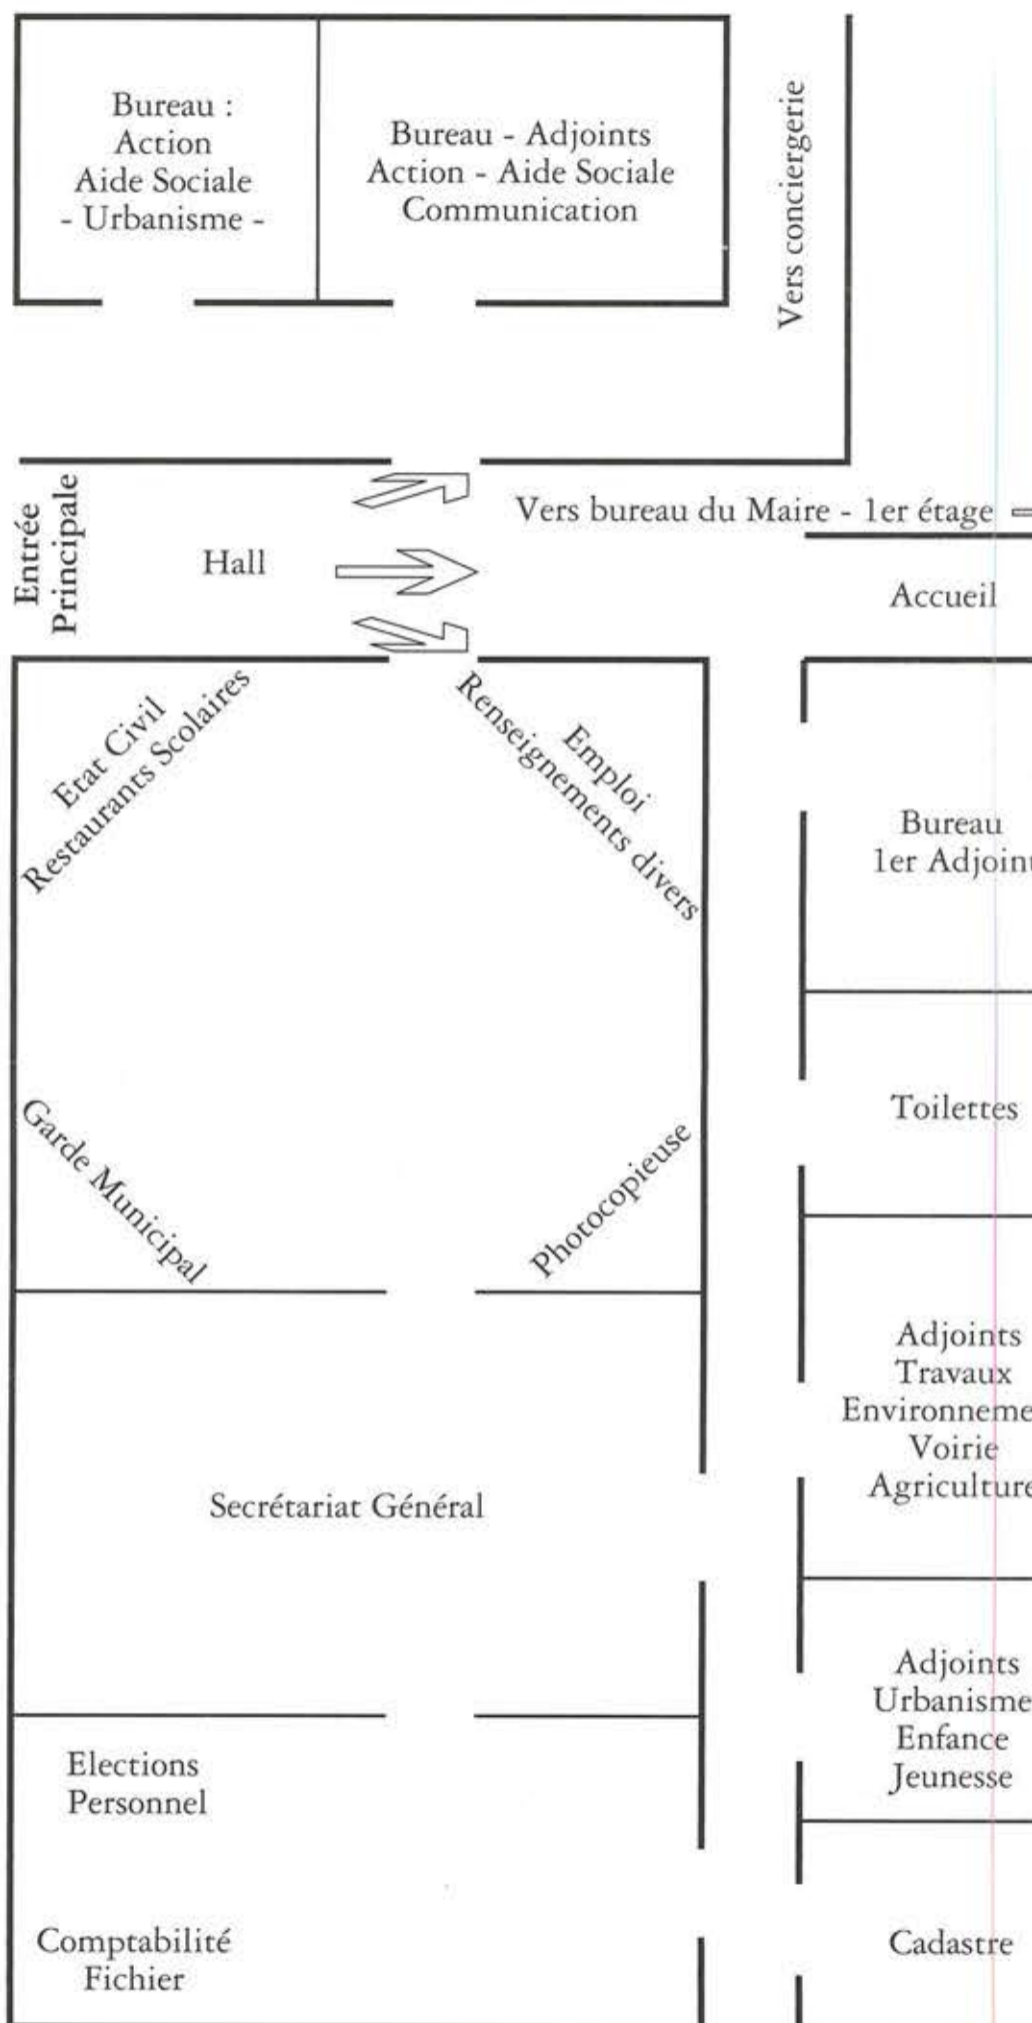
Bureau :
Action
Aide Sociale
- Urbanisme -

Bureau - Adjoints
Action - Aide Sociale
Communication

Vers conciergerie

Entrée Principale

Hall

Vers bureau du Maire - 1er étage

Accueil

Etat Civil
Restaurants Scolaires

Emploi
Renseignements divers

Bureau
1er Adjoin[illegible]

Toilettes

Garde Municipal

Photocopieuse

Adjoints
Travaux
Environneme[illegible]
Voirie
Agricultur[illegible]

Secrétariat Général

Adjoints
Urbanisme
Enfance
Jeunesse

Elections
Personnel

Comptabilité
Fichier

Cadastre